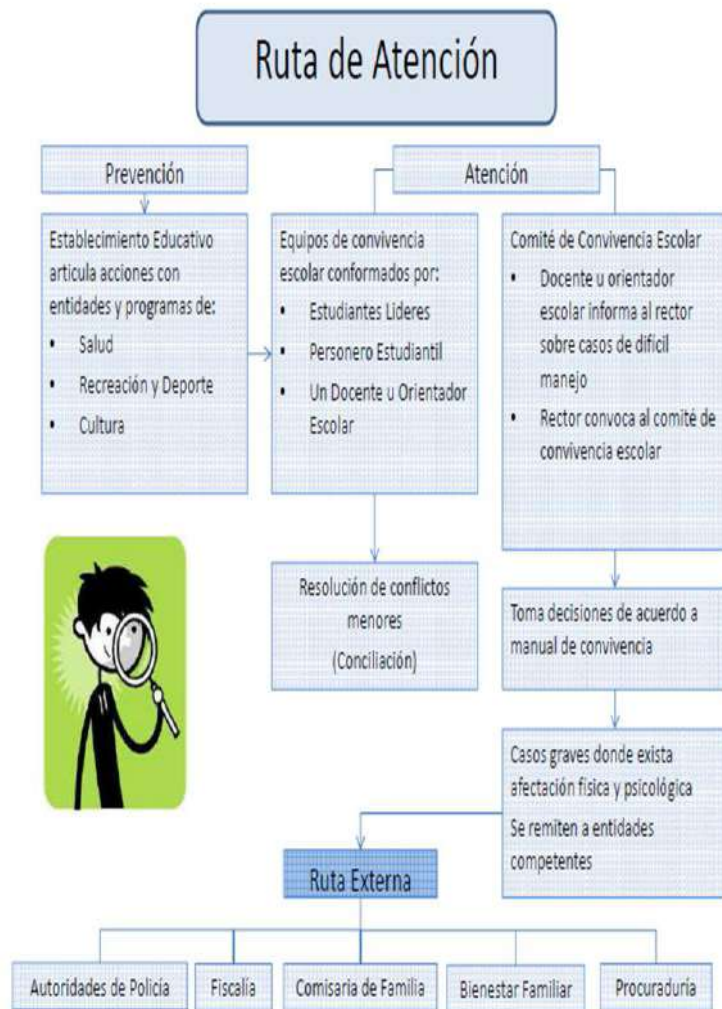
Ruta de Atención

Prevención

Atención

Establecimiento Educativo articula acciones con entidades y programas de:
• Salud
• Recreación y Deporte
• Cultura

Equipos de convivencia escolar conformados por:
• Estudiantes Lideres
• Personero Estudiantil
• Un Docente u Orientador Escolar

Comité de Convivencia Escolar
• Docente u orientador escolar informa al rector sobre casos de dificil manejo
• Rector convoca al comité de convivencia escolar

Resolución de conflictos menores
(Conciliación)

Toma decisiones de acuerdo a manual de convivencia

Casos graves donde exista afectación fisica y psicológica
Se remiten a entidades competentes

Ruta Externa

Autoridades de Policia

Fiscalia

Comisaria de Familia

Bienestar Familiar

Procuraduria